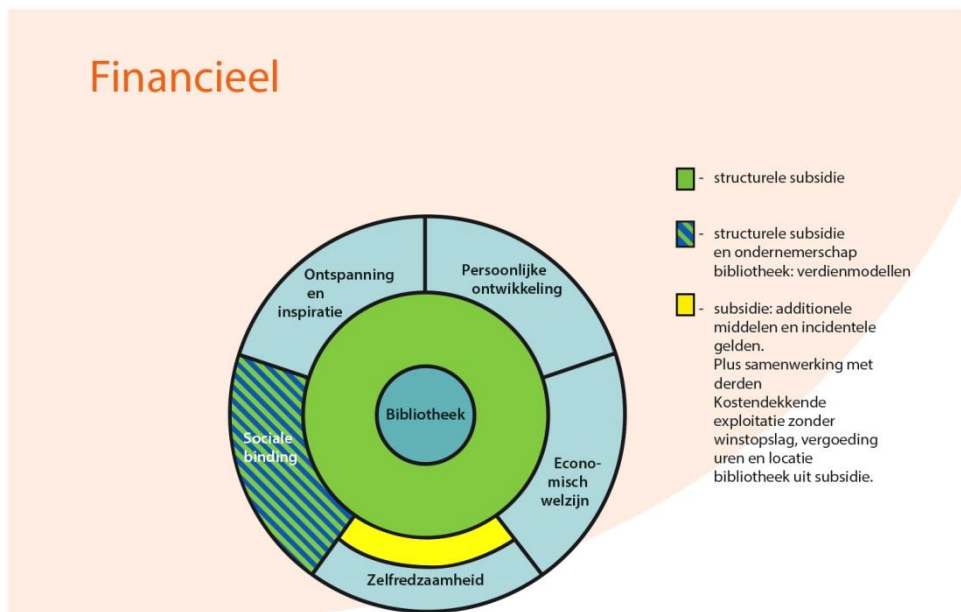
Financieel

Ontspanning en inspiratie

Persoonlijke ontwikkeling

Bibliotheek

Sociale binding

Economisch welzijn

Zelfredzaamheid

- structurele subsidie

- structurele subsidie en ondernemerschap bibliotheek: verdienmodellen

- subsidie: additionele middelen en incidentele gelden.
Plus samenwerking met derden
Kostendekkende exploitatie zonder winstopslag, vergoeding uren en locatie bibliotheek uit subsidie.